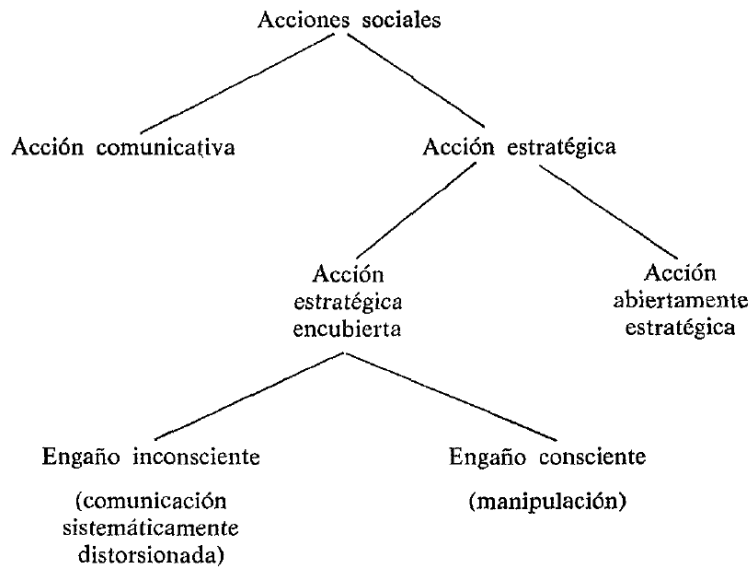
Acciones sociales

Acción comunicativa

Acción estratégica

Acción estratégica encubierta

Acción abiertamente estratégica

Engaño inconsciente

(comunicación sistemáticamente distorsionada)

Engaño consciente

(manipulación)